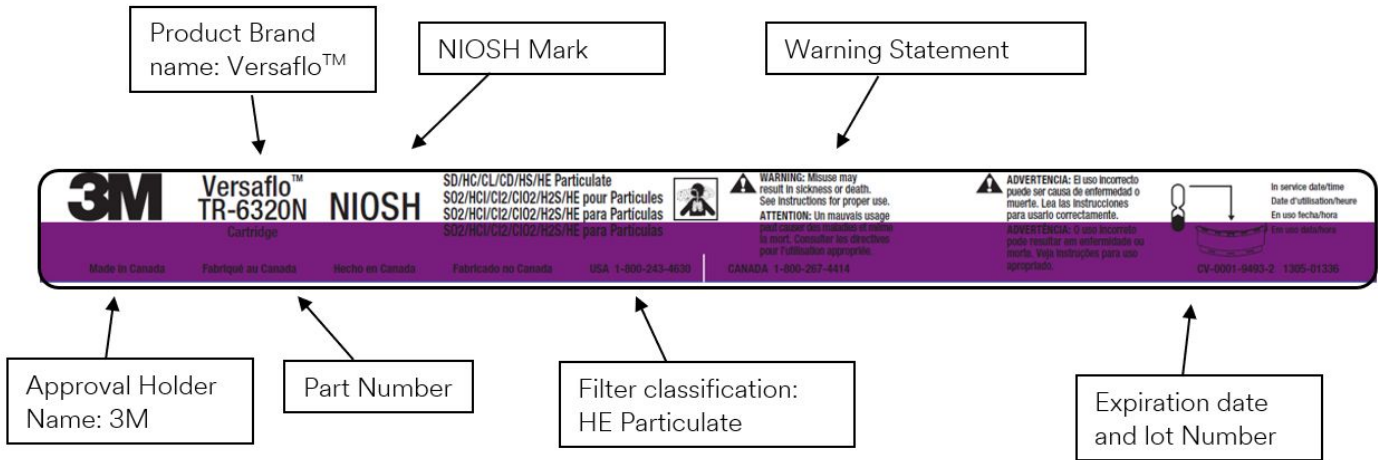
Product Brand name: Versaflo™

NIOSH Mark

Warning Statement

3M

Versaflo™
TR-6320N
Cartridge

NIOSH

SD/HC/CL/CD/HS/HE Particulate
SO2/HCl/Cl2/ClO2/H2S/HE pour Particules
SO2/HCl/Cl2/ClO2/H2S/HE para Partículas
SO2/HCl/Cl2/ClO2/H2S/HE para Partículas

WARNING: Misuse may result in sickness or death. See instructions for proper use.
ATTENTION: Un mauvais usage peut causer des maladies et même la mort. Consulter les directives pour l'utilisation appropriée.

ADVERTENCIA: El uso incorrecto puede ser causa de enfermedad o muerte. Lea las instrucciones para usarlo correctamente.
ADVERTÊNCIA: O uso incorreto pode resultar em enfermidade ou morte. Veja instruções para uso apropriado.

In service date/time
Date d'utilisation/heure
En uso fecha/hora
Em uso data/hora

Made in Canada Fabriqué au Canada Hecho en Canada Fabricado no Canada USA 1-800-243-4630 CANADA 1-800-267-4414

CV-0001-9493-2 1305-01336

Approval Holder Name: 3M

Part Number

Filter classification: HE Particulate

Expiration date and lot Number